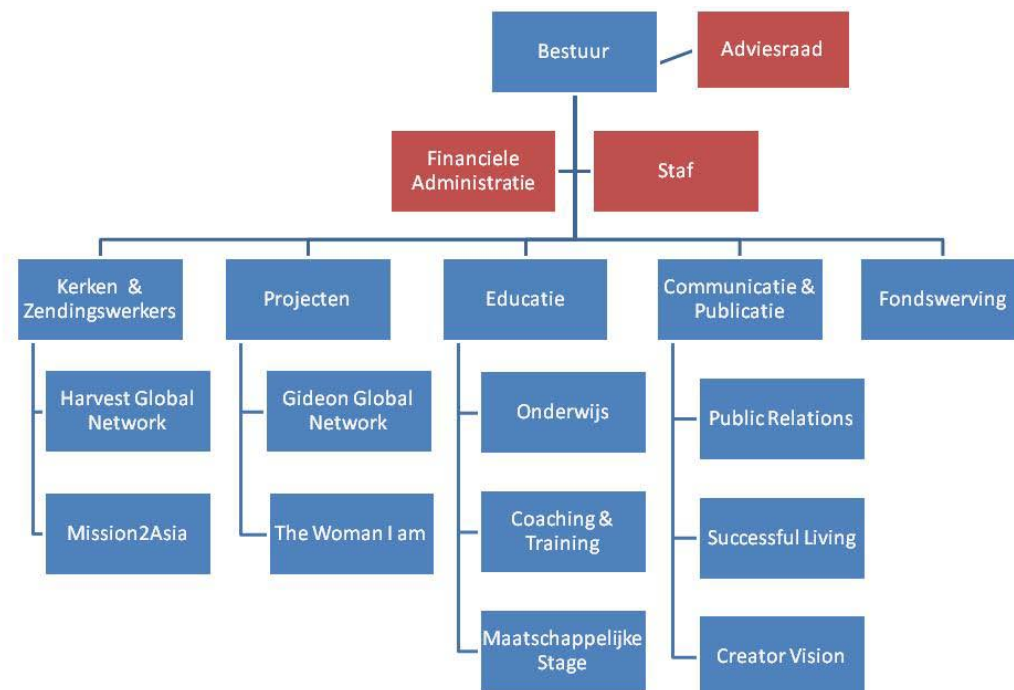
Bestuur

Adviesraad

Financiele Administratie

Staf

Kerken & Zendingswerkers

Harvest Global Network

Mission2Asia

Projecten

Gideon Global Network

The Woman I am

Educatie

Onderwijs

Coaching & Training

Maatschappelijke Stage

Communicatie & Publicatie

Public Relations

Successful Living

Creator Vision

Fondswerving